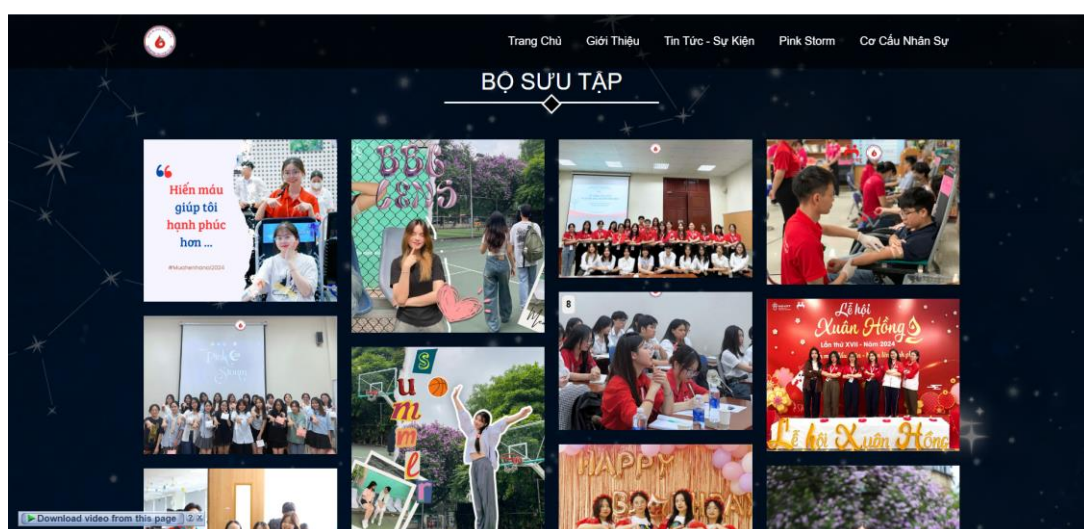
Trang Chủ Giới Thiệu Tin Tức - Sự Kiện Pink Storm Cơ Cấu Nhân Sự

BỘ SƯU TẬP

"
Hiến máu giúp tôi hạnh phúc hơn ...

#Mauhenhanoi2024

8

Lễ hội Xuân Hồng
Lần thứ XVII - Năm 2024

Lễ hội Xuân Hồng

HAPPY

Download video from this page